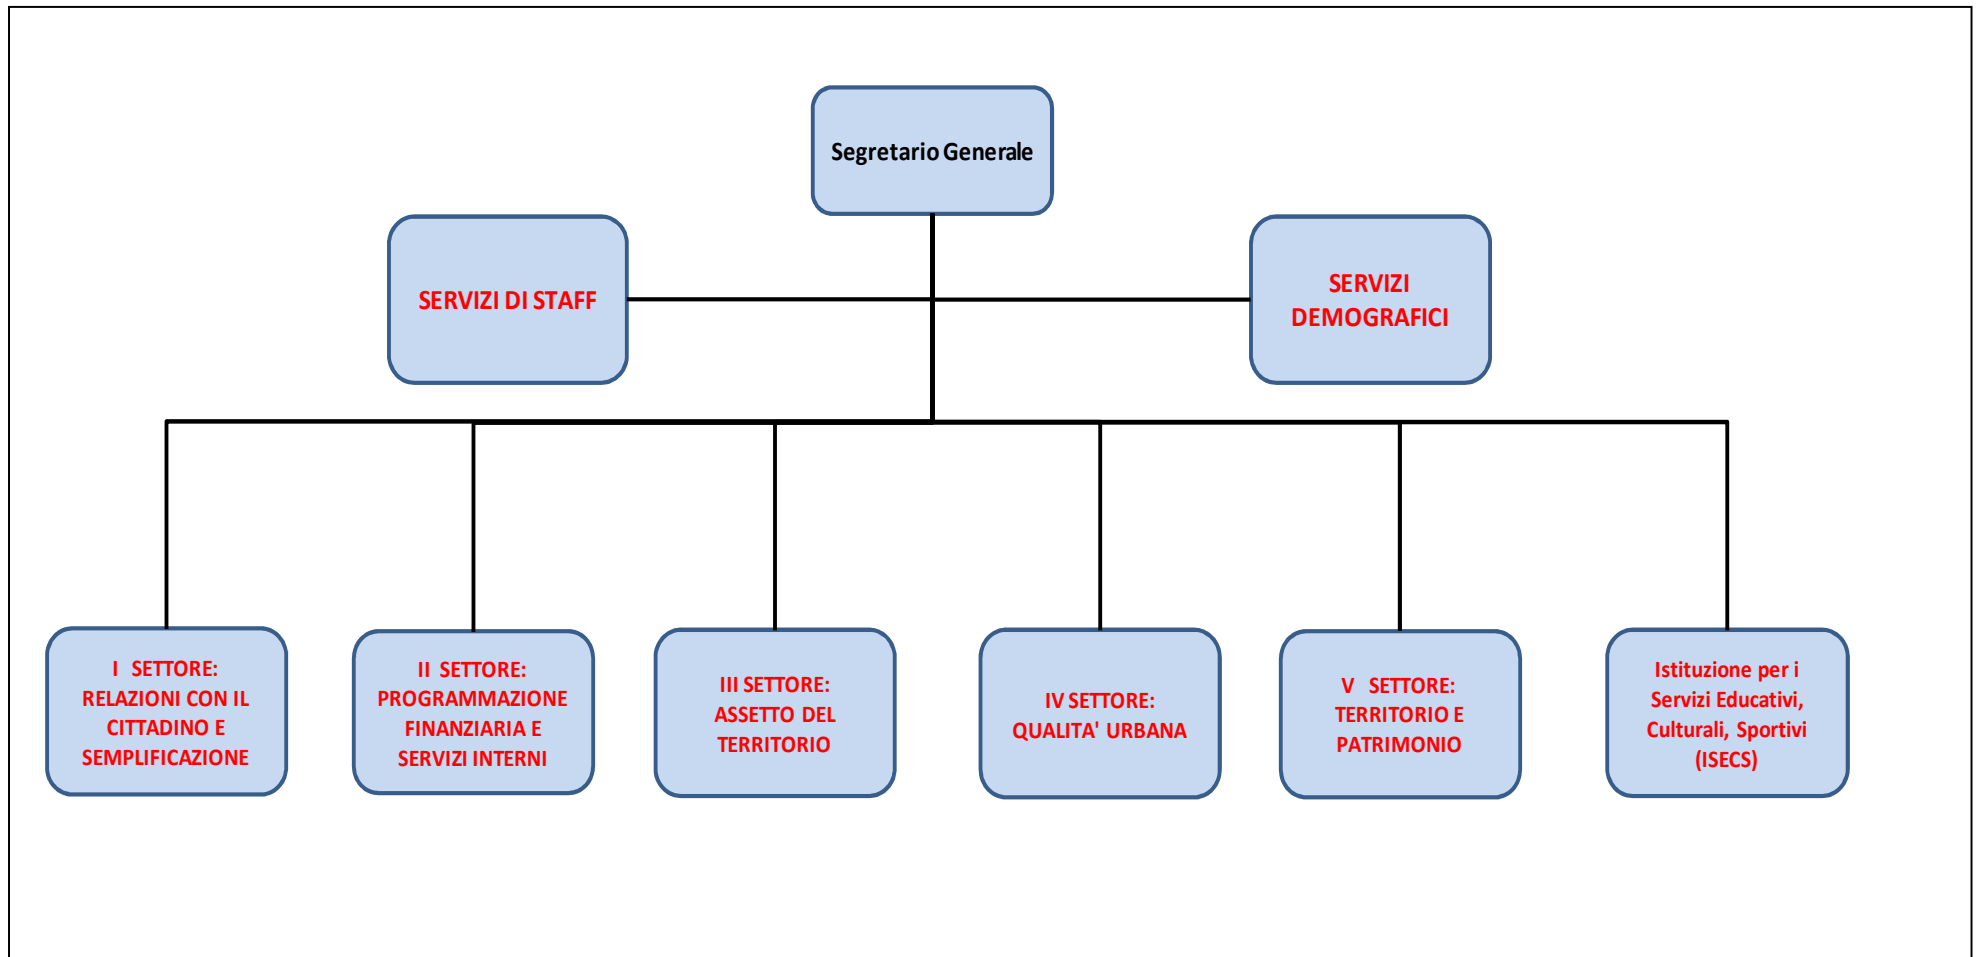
Segretario Generale

SERVIZI DI STAFF

SERVIZI DEMOGRAFICI

I SETTORE: RELAZIONI CON IL CITTADINO E SEMPLIFICAZIONE

II SETTORE: PROGRAMMAZIONE FINANZIARIA E SERVIZI INTERNI

III SETTORE: ASSETTO DEL TERRITORIO

IV SETTORE: QUALITA' URBANA

V SETTORE: TERRITORIO E PATRIMONIO

Istituzione per i Servizi Educativi, Culturali, Sportivi (ISECS)